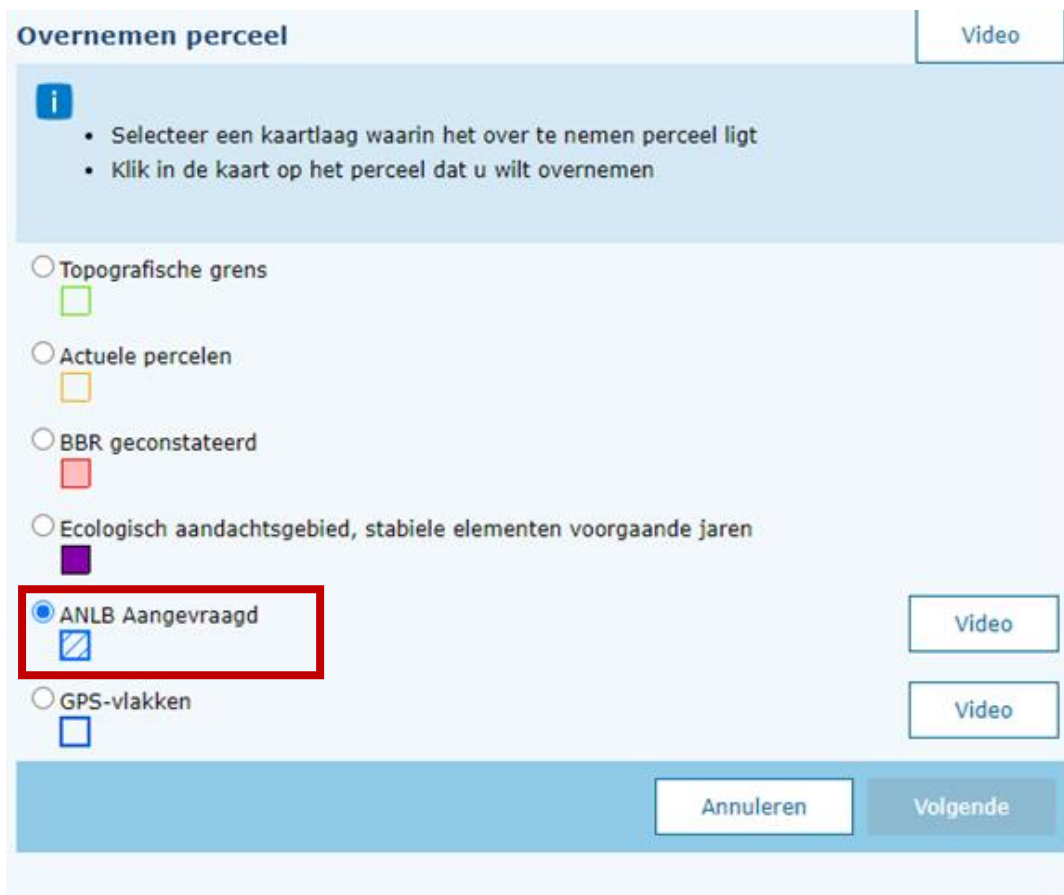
Overnemen perceel

Video

i

- Selecteer een kaartlaag waarin het over te nemen perceel ligt
- Klik in de kaart op het perceel dat u wilt overnemen

Topografische grens

Actuele percelen

BBR geconstateerd

Ecologisch aandachtsgebied, stabiele elementen voorgaande jaren

ANLB Aangevraagd

Video

GPS-vlakken

Video

Annuleren

Volgende